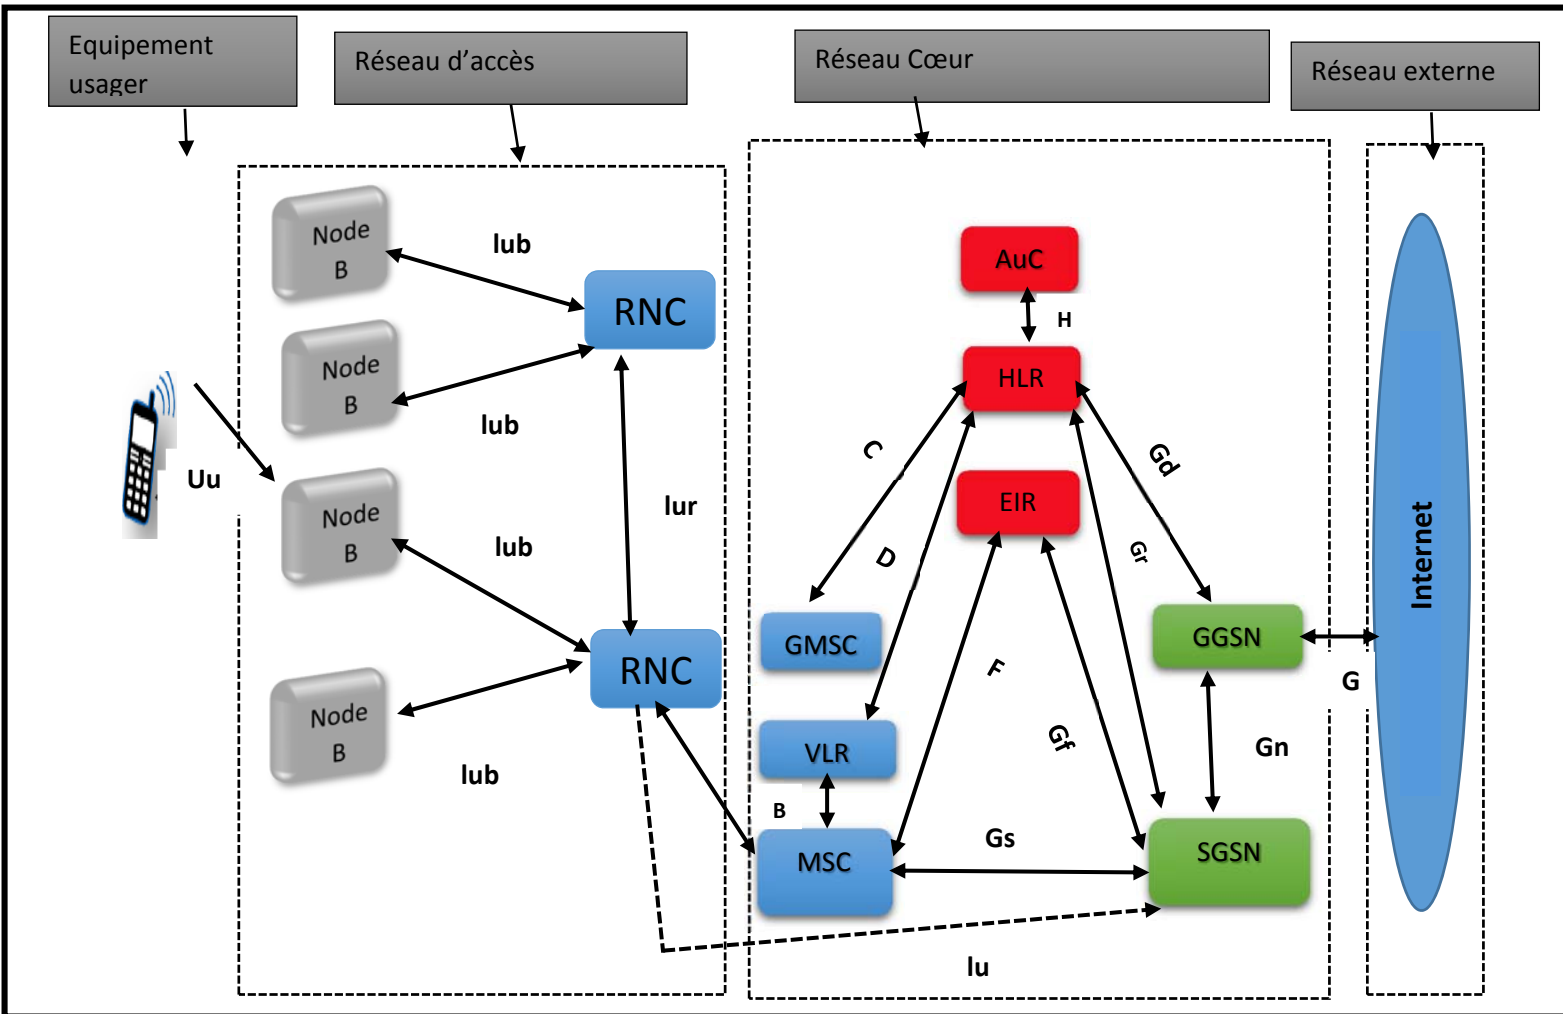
Equipement usager

Réseau d'accès

Réseau Cœur

Réseau externe

Node B

Iub

RNC

Node B

Iub

Uu

Node B

Iub

Iur

Node B

RNC

Iub

AuC

H

HLR

C

Gd

EIR

Gr

D

GMSC

GGSN

G

F

Internet

VLR

Gf

Gn

B

MSC

Gs

SGSN

Iu